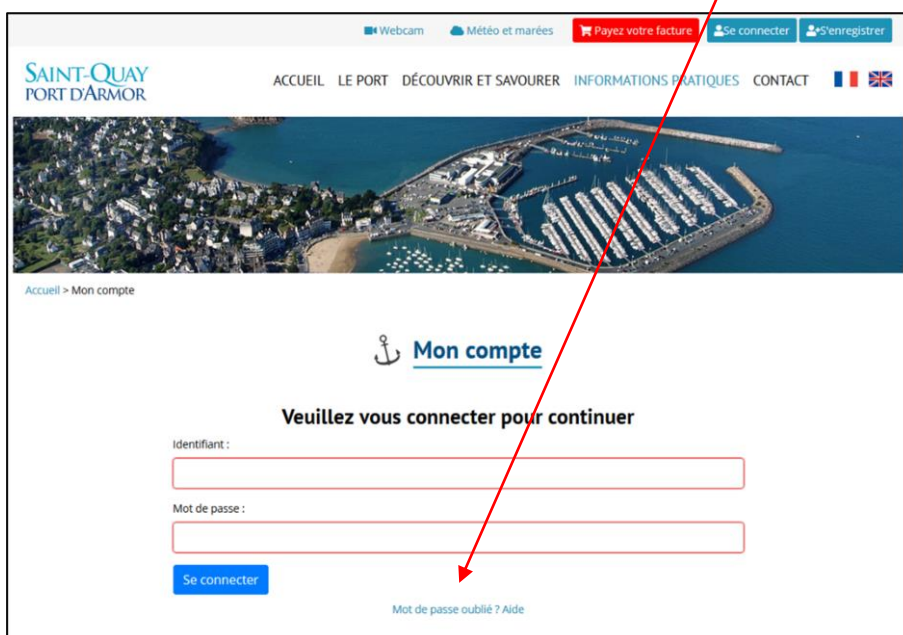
Webcam Météo et marées Payez votre facture Se connecter S'enregistrer

SAINT-QUAY PORT D'ARMOR

ACCUEIL LE PORT DÉCOUVRIR ET SAVOURER INFORMATIONS PRATIQUES CONTACT

Accueil > Mon compte

Mon compte

Veuillez vous connecter pour continuer

Identifiant :

Mot de passe :

Se connecter

Mot de passe oublié ? Aide